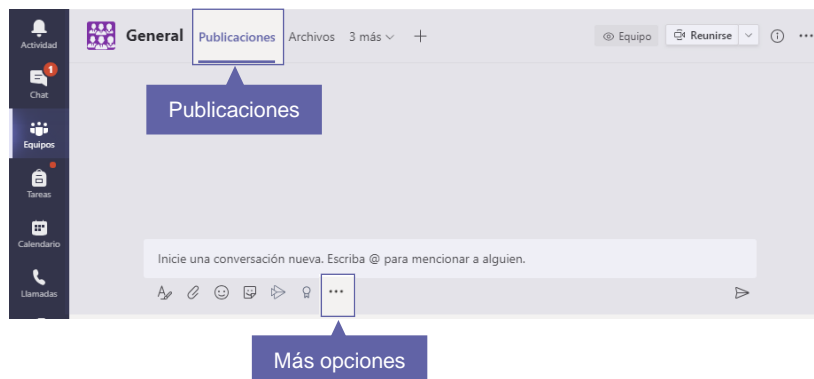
Actividad
1
Chat
Equipos
Tareas
Calendario
Llamadas

General Publicaciones Archivos 3 más

Equipo Reunirse

Publicaciones

Inicie una conversación nueva. Escriba @ para mencionar a alguien.

Más opciones